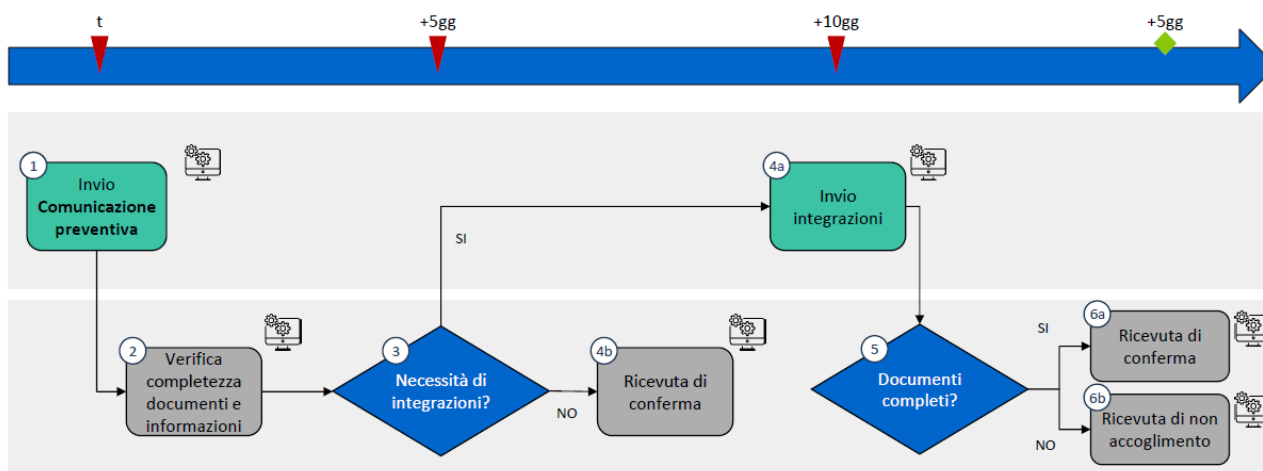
t

+5gg

+10gg

+5gg

1

Invio **Comunicazione preventiva**

4a

Invio integrazioni

SI

2

Verifica completezza documenti e informazioni

3

Necessità di integrazioni?

NO

4b

Ricevuta di conferma

5

Documenti completi?

SI

6a

Ricevuta di conferma

NO

6b

Ricevuta di non accoglimento